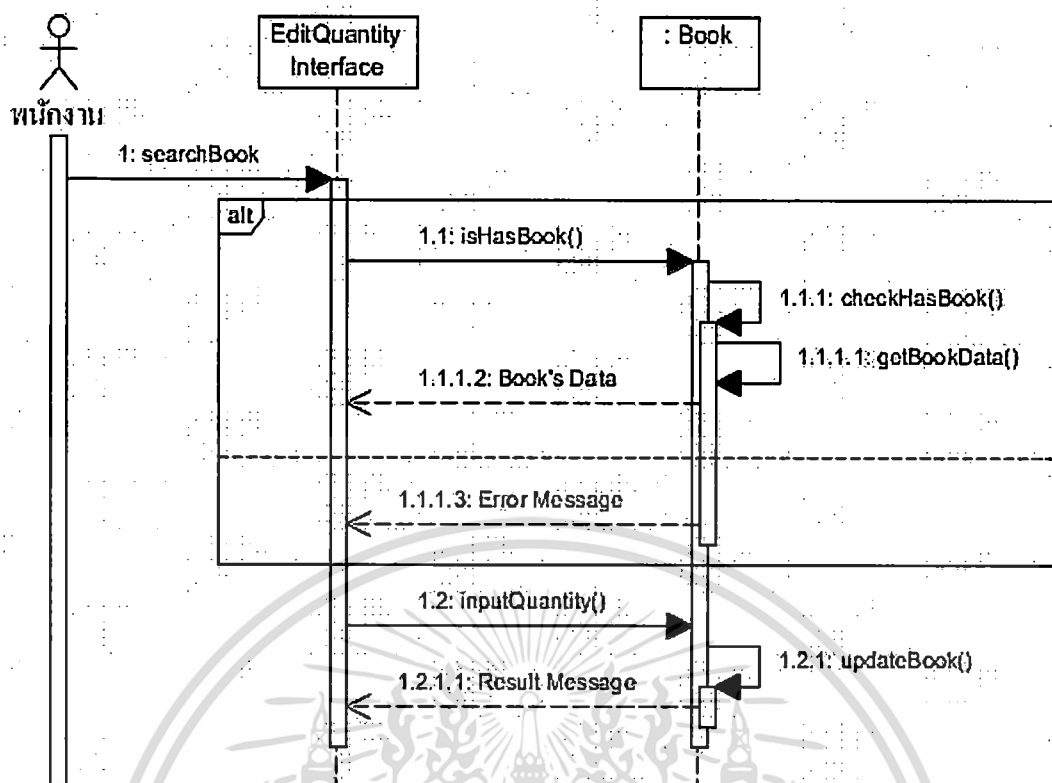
EditQuantity Interface

: Book

พนักงาน

1: searchBook

alt

1.1: isHasBook()

1.1.1: checkHasBook()

1.1.1.1: getBookData()

1.1.1.2: Book's Data

1.1.1.3: Error Message

1.2: inputQuantity()

1.2.1: updateBook()

1.2.1.1: Result Message